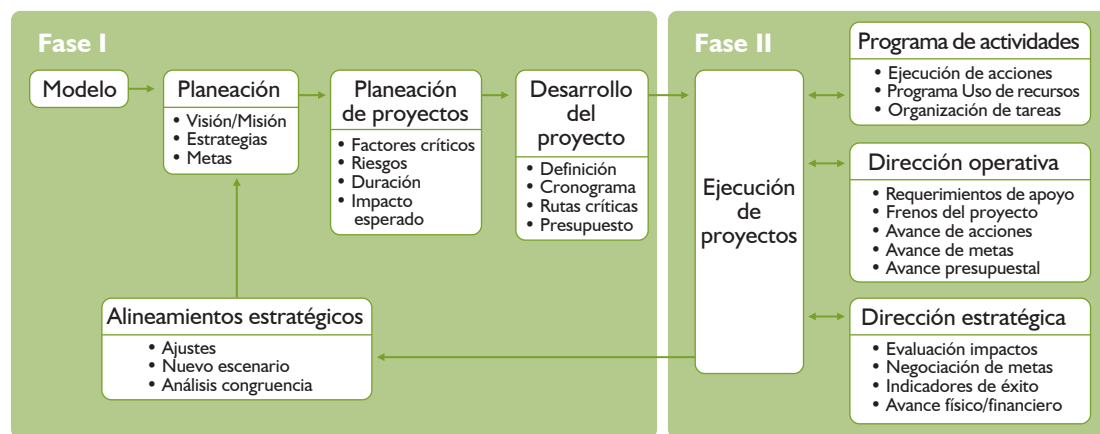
Fase I

Modelo

Planeación
• Visión/Misión
• Estrategias
• Metas

Planeación de proyectos
• Factores críticos
• Riesgos
• Duración
• Impacto esperado

Desarrollo del proyecto
• Definición
• Cronograma
• Rutas críticas
• Presupuesto

Alineamientos estratégicos
• Ajustes
• Nuevo escenario
• Análisis congruencia

Fase II

Ejecución de proyectos

Programa de actividades
• Ejecución de acciones
• Programa Uso de recursos
• Organización de tareas

Dirección operativa
• Requerimientos de apoyo
• Frenos del proyecto
• Avance de acciones
• Avance de metas
• Avance presupuestal

Dirección estratégica
• Evaluación impactos
• Negociación de metas
• Indicadores de éxito
• Avance físico/financiero